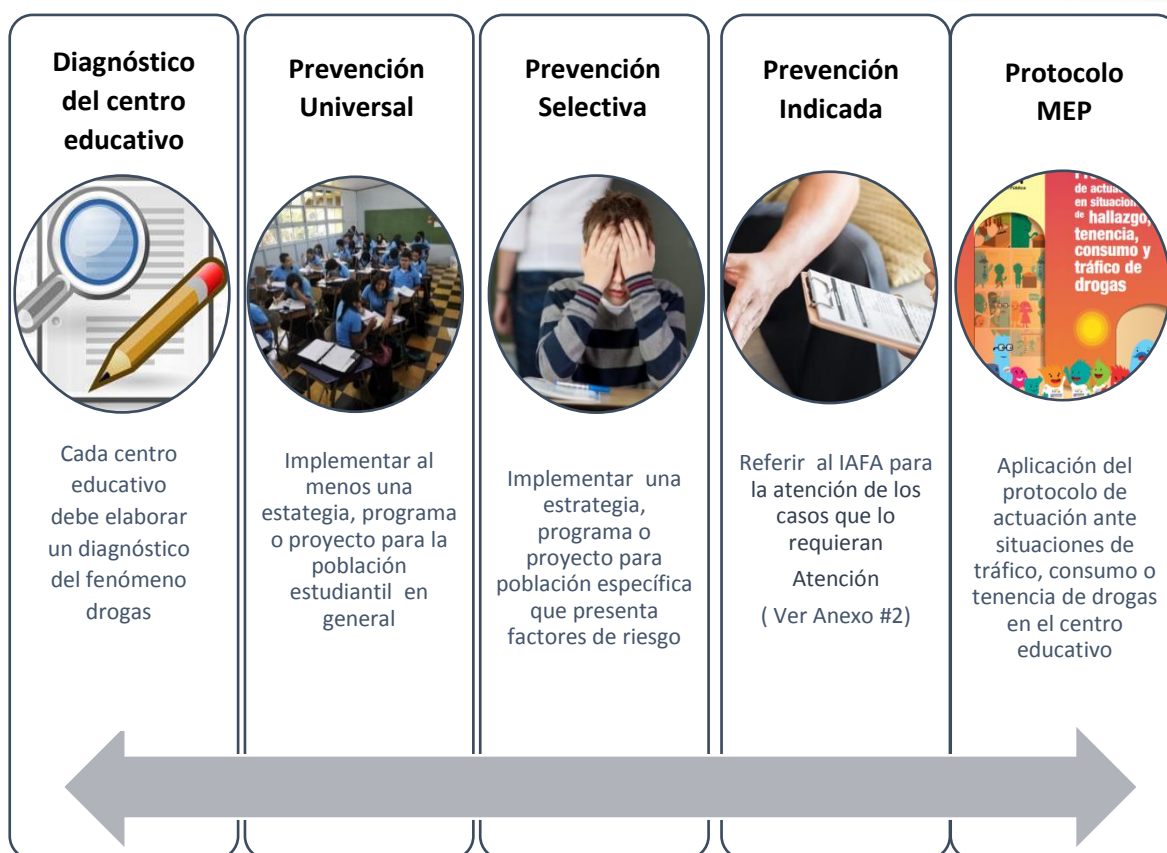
**Diagnóstico del centro educativo**

Cada centro educativo debe elaborar un diagnóstico del fenómeno drogas

**Prevención Universal**

Implementar al menos una estategia, programa o proyecto para la población estudiantil en general

**Prevención Selectiva**

Implementar una estrategia, programa o proyecto para población específica que presenta factores de riesgo

**Prevención Indicada**

Referir al IAFA para la atención de los casos que lo requieran

Atención

( Ver Anexo #2)

**Protocolo MEP**

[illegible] de actuación en situación de hallazgo, tenencia, consumo y tráfico de drogas

Aplicación del protocolo de actuación ante situaciones de tráfico, consumo o tenencia de drogas en el centro educativo